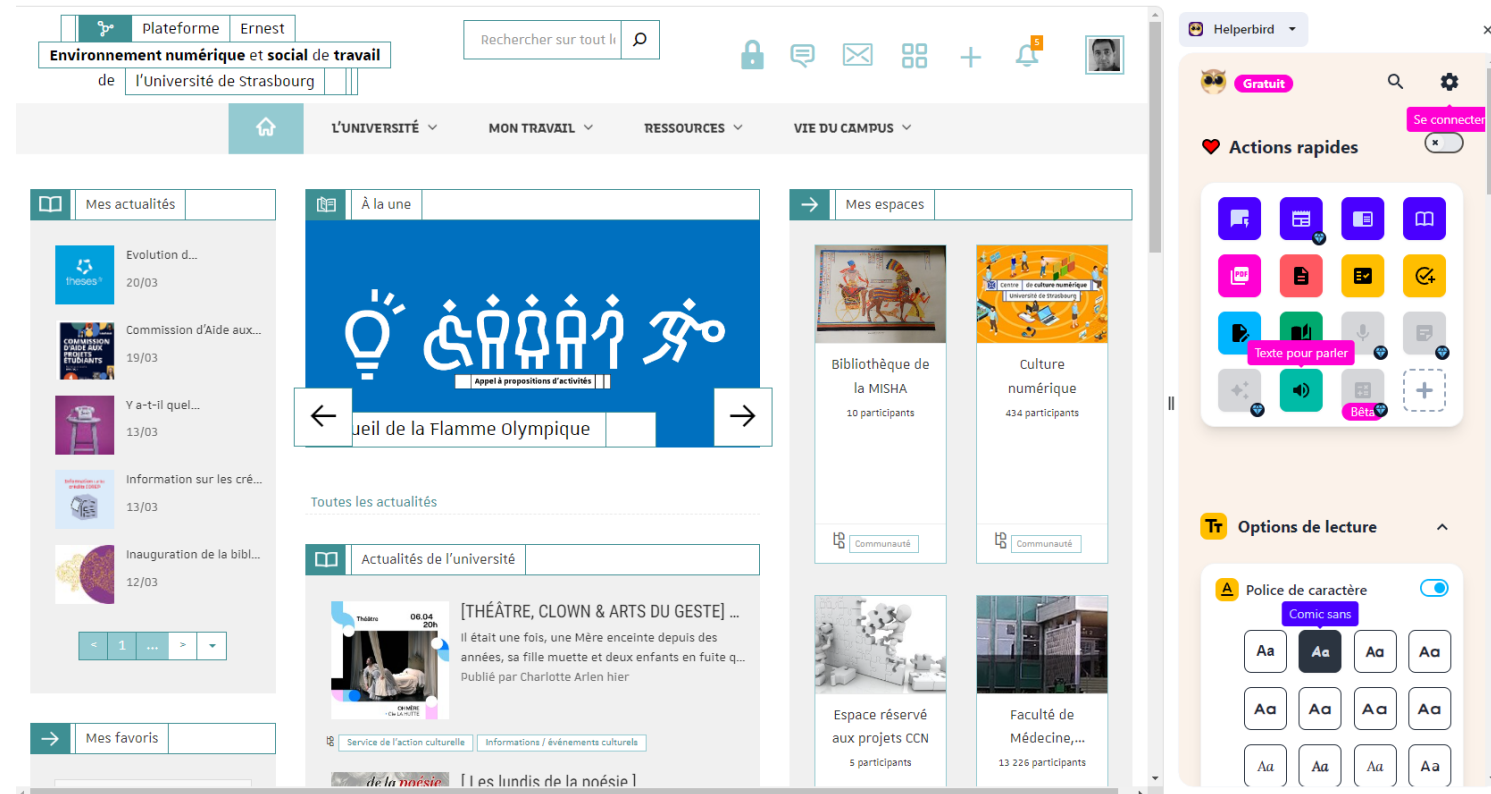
Plateforme Ernest
Environnement numérique et social de travail
de l'Université de Strasbourg

Rechercher sur tout l

5

L'UNIVERSITÉ
MON TRAVAIL
RESSOURCES
VIE DU CAMPUS

Mes actualités

theses

Evolution d...
20/03

COMMISSION D'AIDE AUX PROJETS ÉTUDIANTS
Commission d'Aide aux...
19/03

Y a-t-il quel...
13/03

Information sur les cré...
13/03

Inauguration de la bibl...
12/03

< 1 ... >

Mes favoris

À la une

Appel à propositions d'activités

ueil de la Flamme Olympique

Toutes les actualités

Actualités de l'université

Théâtre 06.04 20h
CHIMÈRE - Cie LA HUTTE

[THÉÂTRE, CLOWN & ARTS DU GESTE] ...
Il était une fois, une Mère enceinte depuis des années, sa fille muette et deux enfants en fuite q...
Publié par Charlotte Arlen hier

Service de l'action culturelle
Informations / événements culturels

de la poésie
[ Les lundis de la poésie ]

Mes espaces

Bibliothèque de la MISHA
10 participants
Communauté

Centre de culture numérique Université de Strasbourg
Culture numérique
434 participants
Communauté

Espace réservé aux projets CCN
5 participants

Faculté de Médecine,...
13 226 participants

Helperbird

Gratuit

Se connecter

Actions rapides

Texte pour parler

Bêta

Options de lecture

Police de caractère

Comic sans

Aa Aa Aa Aa
Aa Aa Aa Aa
Aa Aa Aa Aa